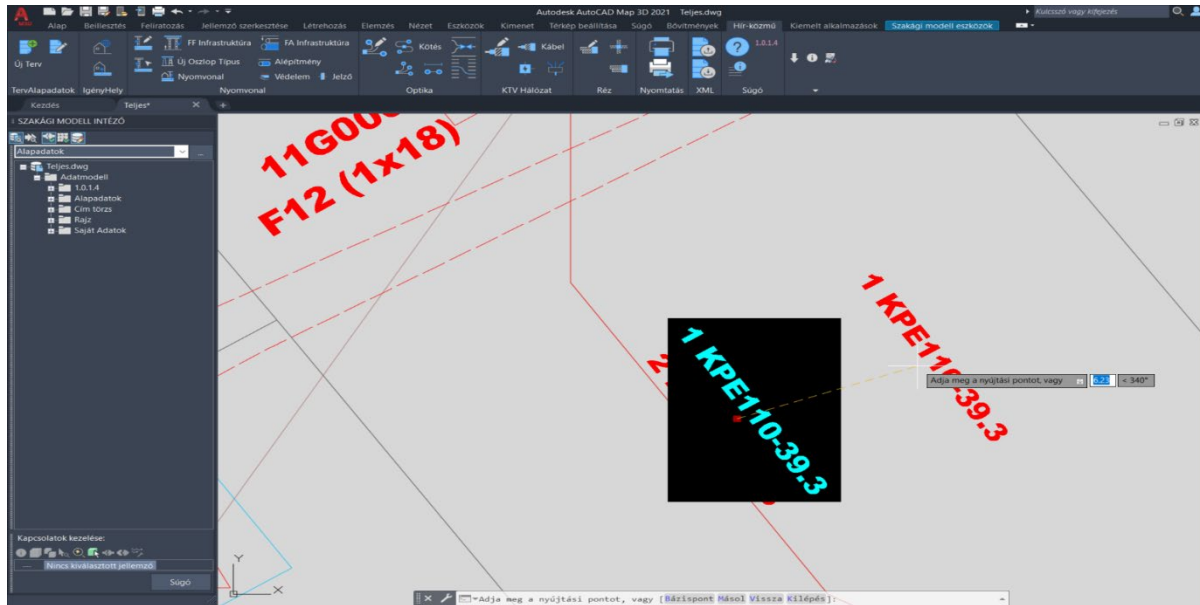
Autodesk AutoCAD Map 3D 2021 Teljes.dwg
Kulcsszó vagy kifejezés
Alap Beillesztés Feliratozás Jellemző szerkesztése Létrehozás Elemzés Nézet Eszközök Kimenet Térkép beállítása Súgó Bővítmények Hír-közmű Kiemelt alkalmazások Szakági modell eszközök
Új Terv
FF Infrastruktúra
FA Infrastruktúra
Új Oszlop Típus
Alépítmény
Nyomvonal
Védelem
Jelző
Kötés
Kábel
1.0.1.4
TervAlapadatok IgényHely Nyomvonal Optika KTV Hálózat Réz Nyomtatás XML Súgó
Kezdés Teljes*
SZAKÁGI MODELL INTÉZŐ
Alapadatok
Teljes.dwg
Adatmodell
1.0.1.4
Alapadatok
Cím törzs
Rajz
Saját Adatok
Kapcsolatok kezelése:
Nincs kiválasztott jellemző
Súgó
11G00
F12 (1x18)
1 KPE110-39.3
1 KPE110-39.3
2
Adja meg a nyújtási pontot, vagy
6.25
< 340°
Y
X
Adja meg a nyújtási pontot, vagy [Bázispont Másol Vissza Kilépés]: